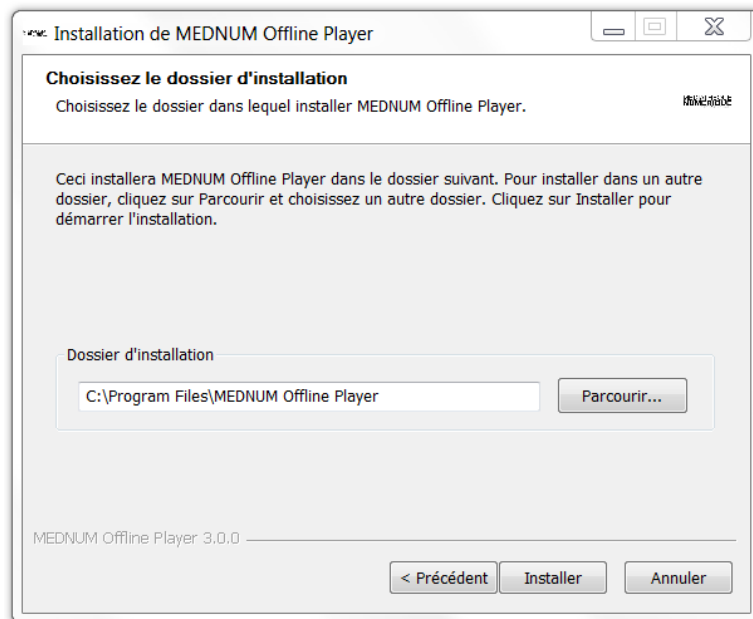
Installation de MEDNUM Offline Player

Choisissez le dossier d'installation

Choisissez le dossier dans lequel installer MEDNUM Offline Player.

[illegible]

Ceci installera MEDNUM Offline Player dans le dossier suivant. Pour installer dans un autre dossier, cliquez sur Parcourir et choisissez un autre dossier. Cliquez sur Installer pour démarrer l'installation.

Dossier d'installation

C:\Program Files\MEDNUM Offline Player

Parcourir...

MEDNUM Offline Player 3.0.0

< Précédent

Installer

Annuler